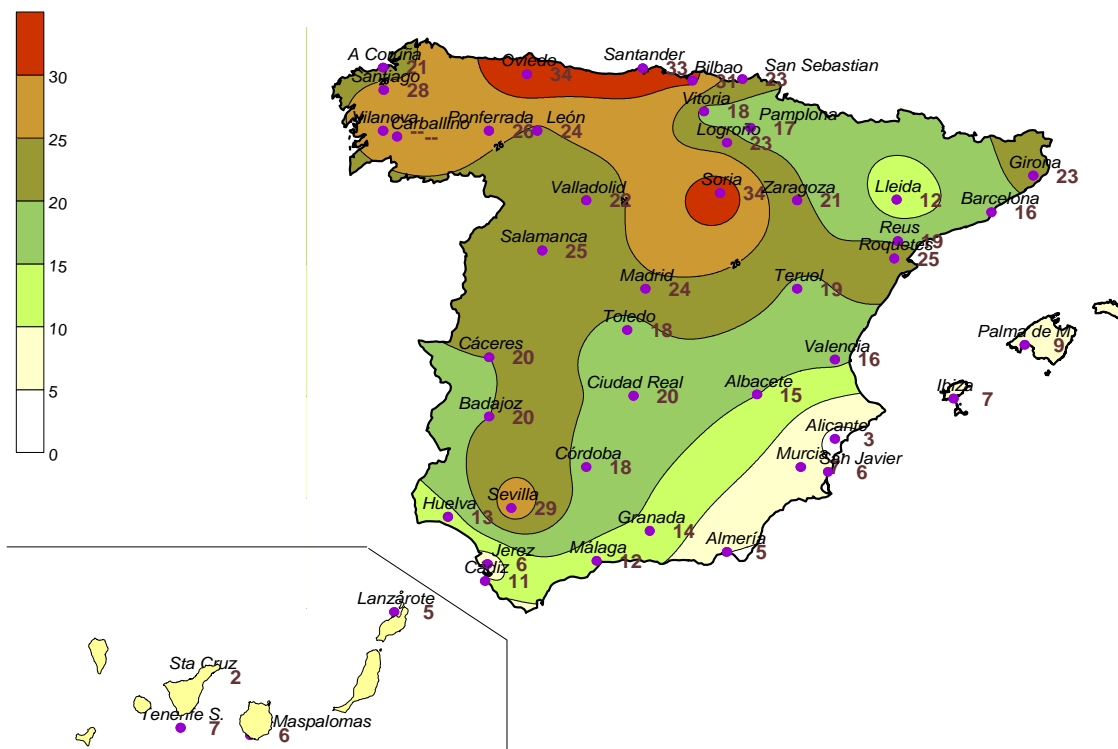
30
25
20
15
10
5
0

A Coruña 21
Santiago 28
Oviedo 34
Santander 33
Bilbao 31
San Sebastian 23
Vitoria 18
Pamplona 17
Logroño 23
Vilanova --
Carballino --
Ponferrada 26
León 24
25
Valladolid 22
Soria 34
Zaragoza 21
Lleida 12
Girona 23
Barcelona 16
Reus 19
Roquetes 25
Salamanca 25
25
Madrid 24
Teruel 19
Toledo 18
Cáceres 20
Valencia 16
Palma de M. 9
Ciudad Real 20
Albacete 15
Ibiza 7
Badajoz 20
Alicante 3
Murcia
San Javier 6
Córdoba 18
Sevilla 29
Huelva 13
Granada 14
Almería 5
Jerez 6
Cádiz 11
Málaga 12
Lanzarote 5
Sta Cruz 2
Tenerife S. 7
Maspalomas 6